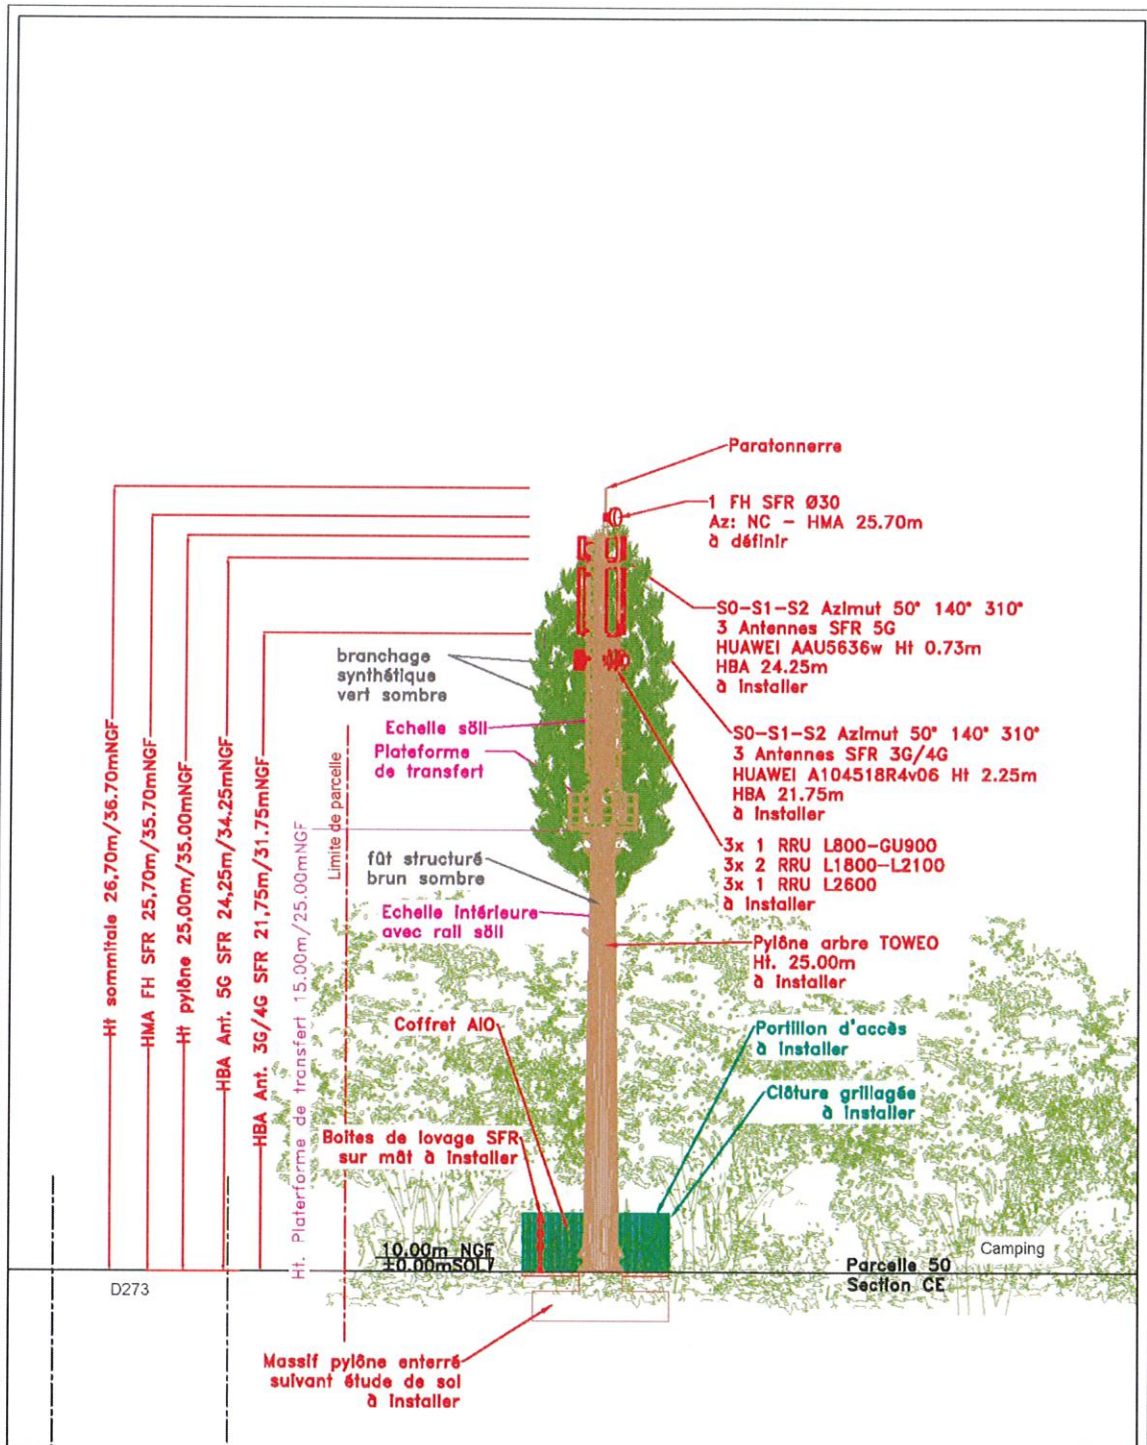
Paratonnerre

1 FH SFR Ø30
Az: NC - HMA 25.70m
à définir

S0-S1-S2 Azimut 50° 140° 310°
3 Antennes SFR 5G
HUAWEI AAU5636w Ht 0.73m
HBA 24.25m
à installer

branchage synthétique vert sombre

Echelle söll

Plateforme de transfert

S0-S1-S2 Azimut 50° 140° 310°
3 Antennes SFR 3G/4G
HUAWEI A104518R4v06 Ht 2.25m
HBA 21.75m
à installer

3x 1 RRU L800-GU900
3x 2 RRU L1800-L2100
3x 1 RRU L2600
à installer

fût structuré brun sombre

Echelle intérieure avec rail söll

Pylône arbre TOWEO
Ht. 25.00m
à installer

Ht sommitale 26,70m/36.70mNGF

HMA FH SFR 25,70m/35.70mNGF

Ht pylône 25,00m/35.00mNGF

HBA Ant. 5G SFR 24,25m/34.25mNGF

HBA Ant. 3G/4G SFR 21,75m/31.75mNGF

Ht. Plateforme de transfert 15.00m/25.00mNGF

Limite de parcelle

Coffret AIO

Portillon d'accès à installer

Clôture grillagée à installer

Boites de lovage SFR sur mât à installer

10.00m NGF
±0.00mSOL

Camping

Parcelle 50
Section CE

D273

Massif pylône enterré suivant étude de sol à installer